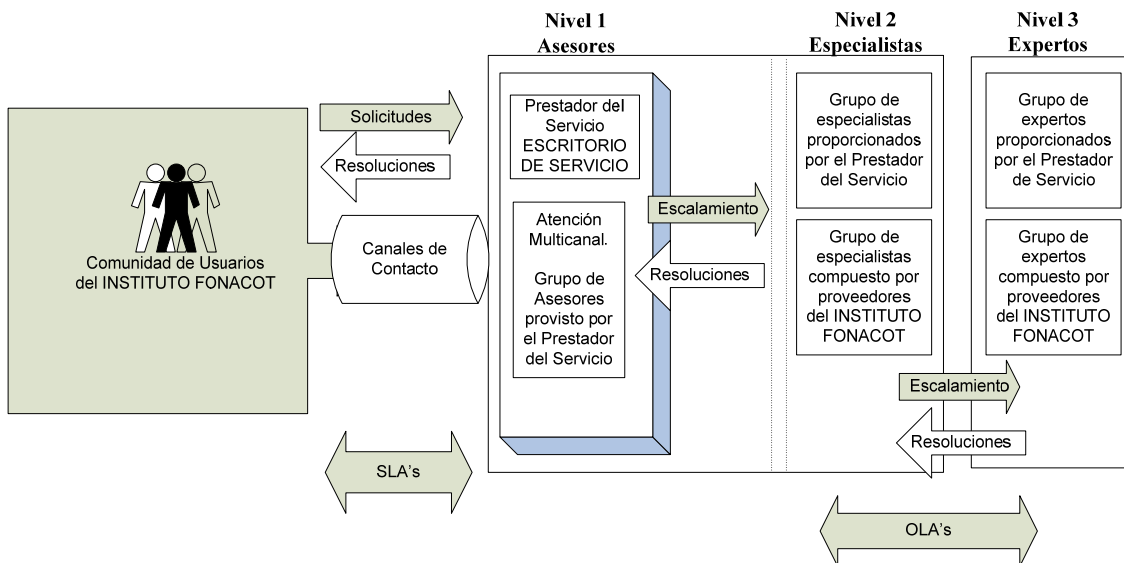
Nivel 1
Asesores

Nivel 2
Especialistas

Nivel 3
Expertos

Solicitudes

Resoluciones

Comunidad de Usuarios del INSTITUTO FONACOT

Canales de Contacto

Prestador del Servicio ESCRITORIO DE SERVICIO

Atención Multicanal.

Grupo de Asesores provisto por el Prestador del Servicio

Escalamiento

Resoluciones

Grupo de especialistas proporcionados por el Prestador del Servicio

Grupo de especialistas compuesto por proveedores del INSTITUTO FONACOT

Grupo de expertos proporcionados por el Prestador de Servicio

Grupo de expertos compuesto por proveedores del INSTITUTO FONACOT

Escalamiento

Resoluciones

SLA's

OLA's